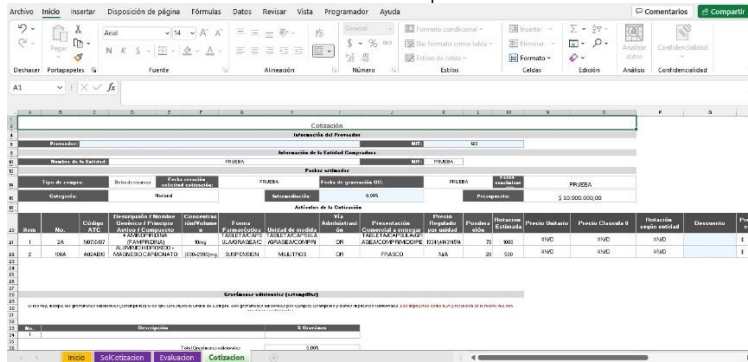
Archivo Inicio Insertar Disposición de página Fórmulas Datos Revisar Vista Programador Ayuda

Comentarios Compartir

Deshacer Portapapeles Fuente Alineación Número Estilos Celdas Edición Análisis Confidencialidad

Pegar Arial 14 General Formato condicional Dar formato como tabla Estilos de celda Insertar Eliminar Formato Analizar datos Confidencialidad

A1

Cotización

Información del Proveedor

Proveedor: NIT: 0

Información de la Entidad Compradora

Nombre de la Entidad PRUEBA NIT: PRUEBA

Fechas estimadas

Tipo de compra: Fecha creación solicitud cotización: PRUEBA Fecha de generación OC: PRUEBA Fecha resultados: PRUEBA

Categoría: Nacional Intermediación: 0,00% Presupuesto: $ 10.000.000,00

Artículos de la Cotización

| Ítem | No. | Código ATC | Descripción / Nombre Genérico / Principio Activo / Compuesto | Concentración/Volumen | Forma Farmacéutica | Unidad de medida | Vía Administración | Presentación Comercial a entregar | Precio Regulado por unidad | Ponderación | Cotizaciones Estimadas | Precio Unitario | Precio Cláusula 8 | Rotación según entidad | Descuento |
|---|---|---|---|---|---|---|---|---|---|---|---|---|---|---|---|
| 1 | 2A | M07087 | AMIODIPLETINA (FAMPRIDINA) | 10mg | TABLETA DE LIBERACIÓN | TABLETA | OR | TABLETA | | 70 | 1000 | #N/D | #N/D | #N/D | |
| 2 | 108A | A02AB03 | ALUMINIO HIDRÓXIDO + MAGNESIO CARBONATO | | SUSPENSIÓN | MILILITROS | OR | FRASCO | N/A | 20 | 500 | #N/D | #N/D | #N/D | |

Gravámenes adicionales (estampillas)

| No. | Descripción | % Gravamen |
|---|---|---|
| 1 | | |

Total Gravámenes adicionales: 0,00%

Inicio SolCotizacion Evaluacion Cotizacion